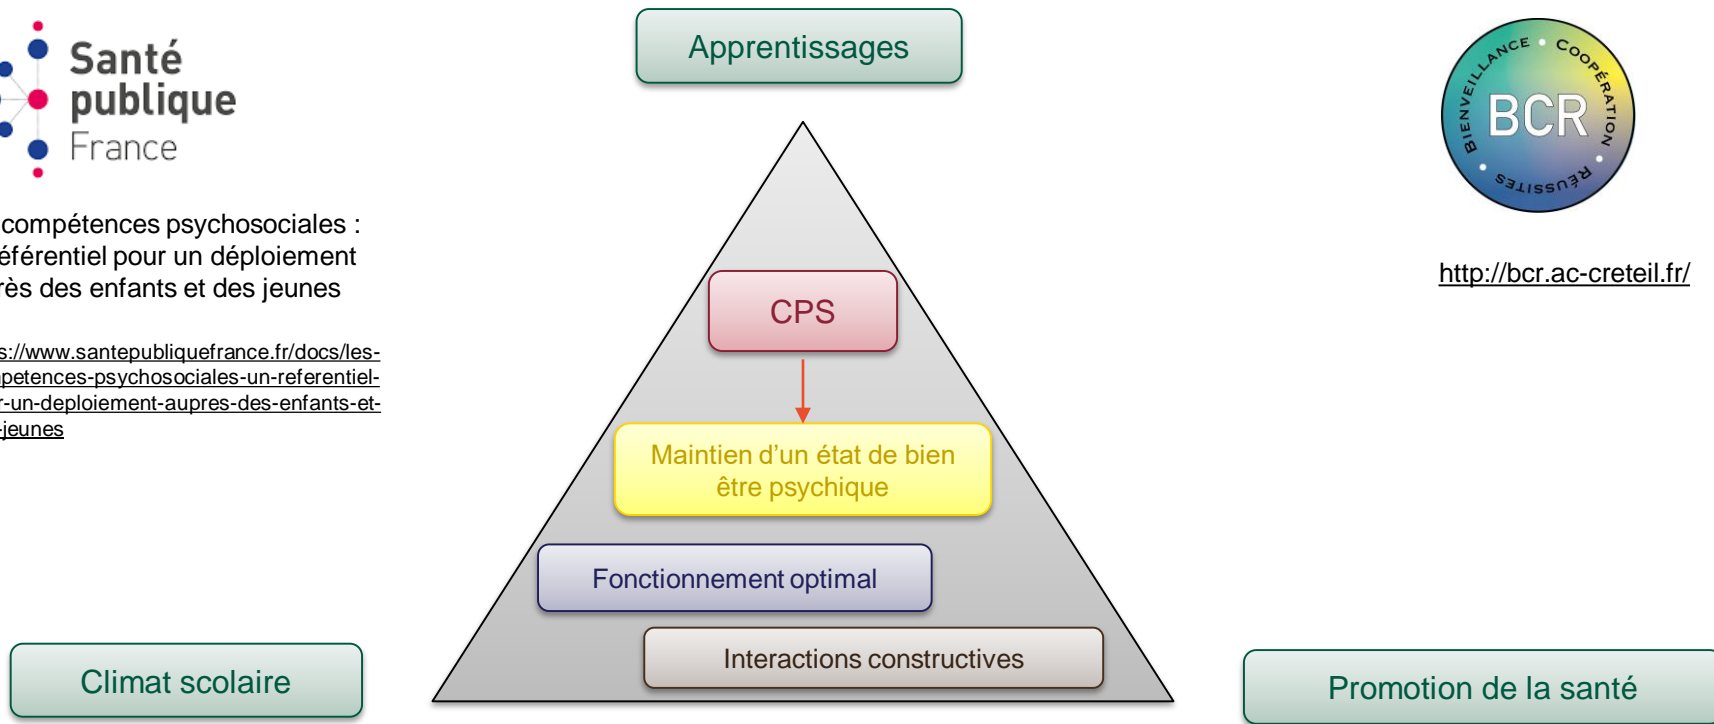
Santé publique France

compétences psychosociales : éférentiel pour un déploiement rès des enfants et des jeunes

s://www.santepubliquefrance.fr/docs/les-petences-psychosociales-un-referentiel-r-un-deploiement-aupres-des-enfants-et-jeunes

Apprentissages

CPS

Maintien d'un état de bien être psychique

Fonctionnement optimal

Interactions constructives

Climat scolaire

BIENVEILLANCE • COOPÉRATION • RÉUSSITES • BCR

http://bcr.ac-creteil.fr/

Promotion de la santé